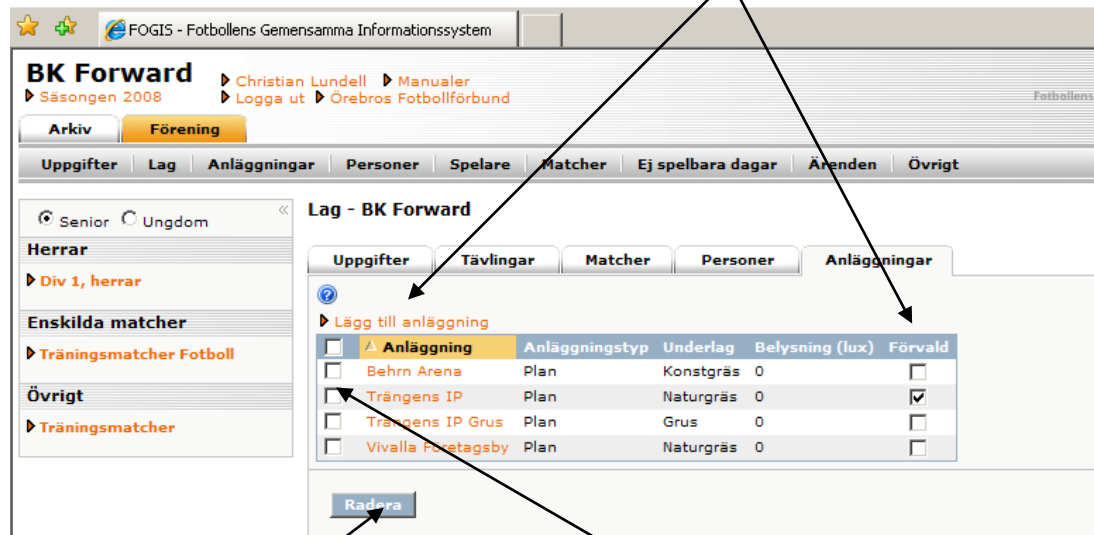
FOGIS - Fotbollens Gemensamma Informationssystem

BK Forward
Säsongen 2008
Christian Lundell Manualer
Logga ut Örebros Fotbollförbund
Fotbollens

Arkiv Förening

Uppgifter | Lag | Anläggningar | Personer | Spelare | Matcher | Ej spelbara dagar | Ärenden | Övrigt

Senior Ungdom
Herrar
Div 1, herrar
Enskilda matcher
Träningsmatcher Fotboll
Övrigt
Träningsmatcher

Lag - BK Forward

Uppgifter | Tävlingar | Matcher | Personer | Anläggningar

Lägg till anläggning

| | Anläggning | Anläggningstyp | Underlag | Belysning (lux) | Förvald |
|---|---|---|---|---|---|
| | Behrn Arena | Plan | Konstgräs | 0 | |
| | Trängens IP | Plan | Naturgräs | 0 | ☑ |
| | Trängens IP Grus | Plan | Grus | 0 | |
| | Vivalla Företagsby | Plan | Naturgräs | 0 | |

Radera